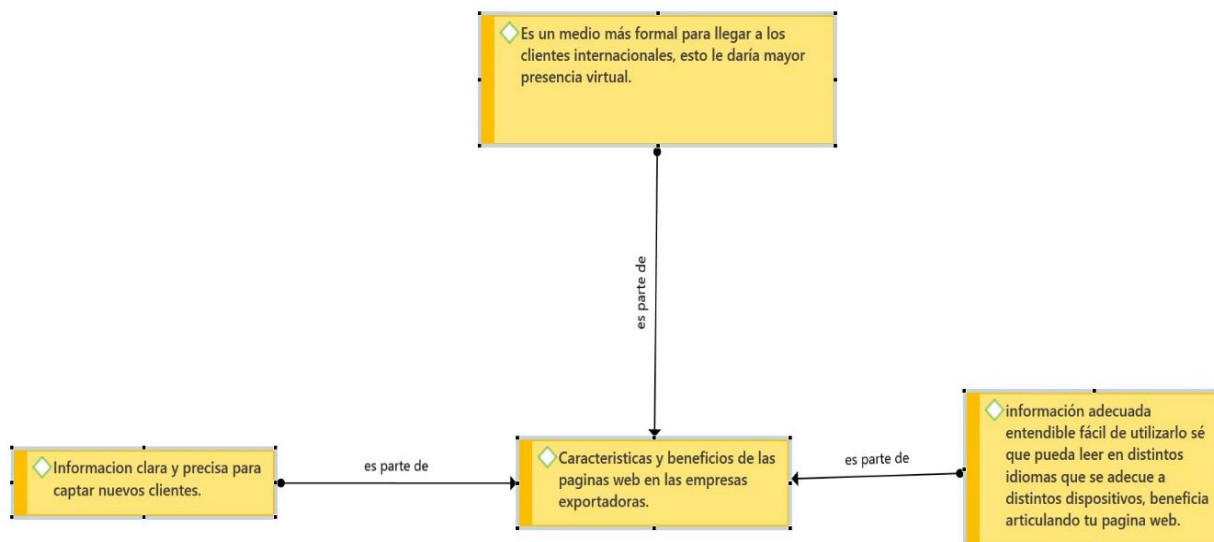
Es un medio más formal para llegar a los clientes internacionales, esto le daría mayor presencia virtual.

es parte de

Informacion clara y precisa para captar nuevos clientes.

es parte de

Caracteristicas y beneficios de las paginas web en las empresas exportadoras.

es parte de

información adecuada entendible fácil de utilizarlo sé que pueda leer en distintos idiomas que se adecue a distintos dispositivos, beneficia articulando tu pagina web.